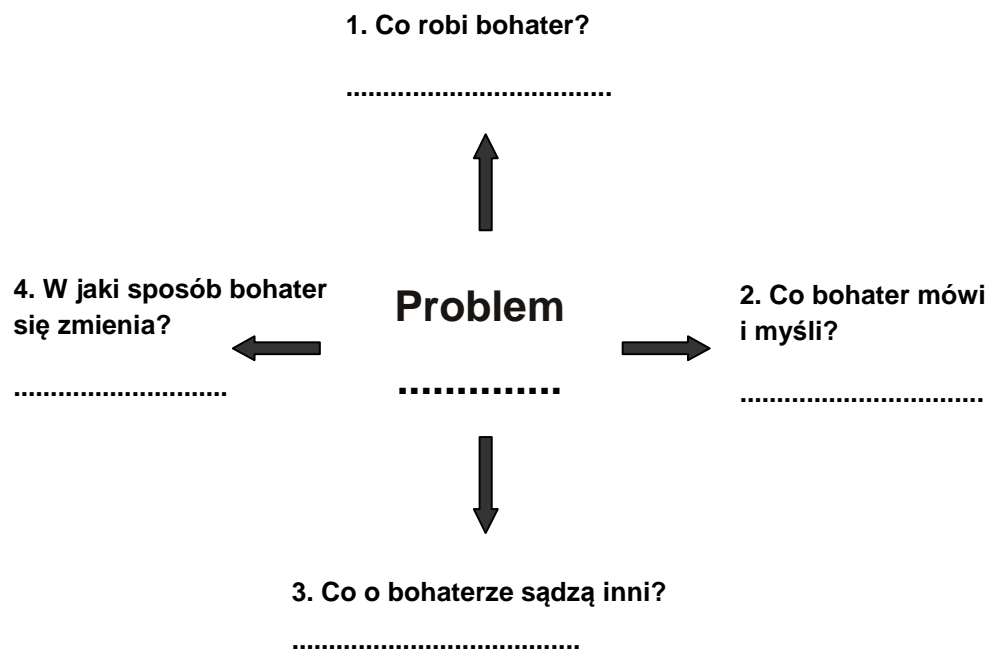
1. Co robi bohater?

....................................

4. W jaki sposób bohater się zmienia?

.............................

Problem

..............

2. Co bohater mówi i myśli?

.................................

3. Co o bohaterze sądzą inni?

.......................................